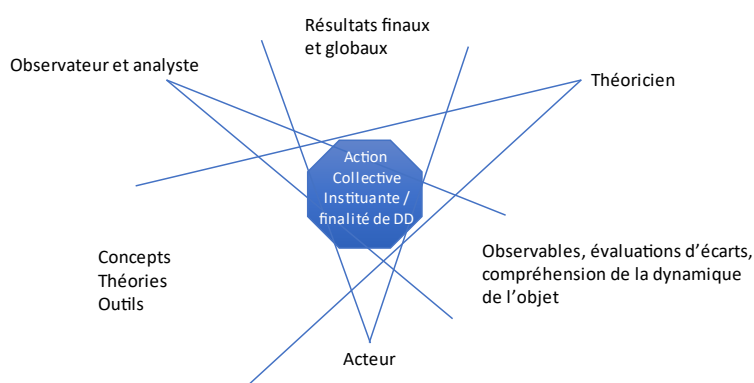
Résultats finaux et globaux

Observateur et analyste

Théoricien

Action Collective Instituante / finalité de DD

Concepts
Théories
Outils

Observables, évaluations d'écarts, compréhension de la dynamique de l'objet

Acteur